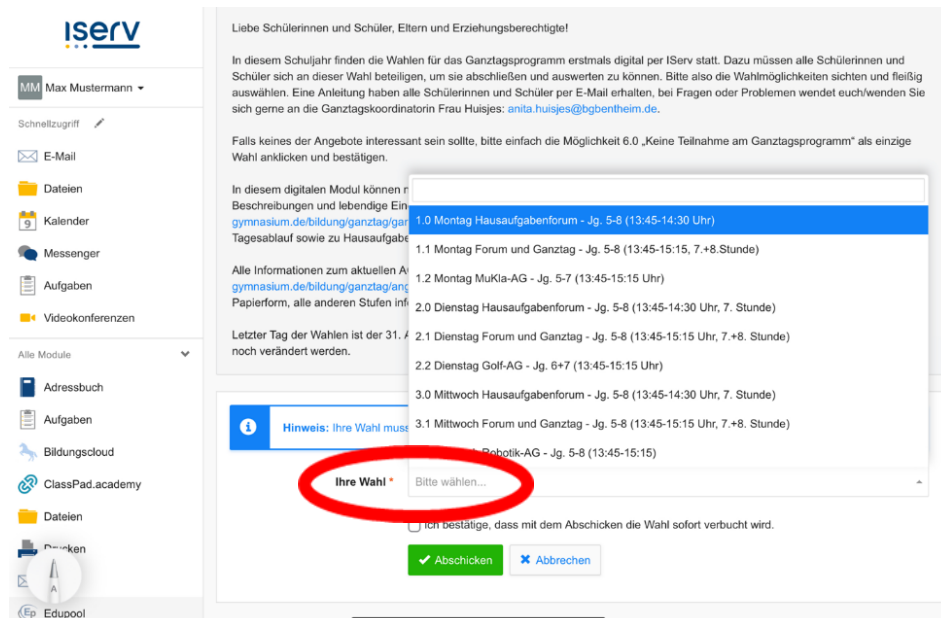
iserv

MM Max Mustermann

Schnellzugriff

E-Mail
Dateien
Kalender
Messenger
Aufgaben
Videokonferenzen

Alle Module

Adressbuch
Aufgaben
Bildungscloud
ClassPad.academy
Dateien
Drucken
Edupool

Liebe Schülerinnen und Schüler, Eltern und Erziehungsberechtigte!

In diesem Schuljahr finden die Wahlen für das Ganztagsprogramm erstmals digital per IServ statt. Dazu müssen alle Schülerinnen und Schüler sich an dieser Wahl beteiligen, um sie abschließen und auswerten zu können. Bitte also die Wahlmöglichkeiten sichten und fleißig auswählen. Eine Anleitung haben alle Schülerinnen und Schüler per E-Mail erhalten, bei Fragen oder Problemen wendet euch/wenden Sie sich gerne an die Ganztagskoordinatorin Frau Huisjes: anita.huisjes@bgbentheim.de.

Falls keines der Angebote interessant sein sollte, bitte einfach die Möglichkeit 6.0 „Keine Teilnahme am Ganztagsprogramm" als einzige Wahl anklicken und bestätigen.

In diesem digitalen Modul können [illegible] Beschreibungen und lebendige Ein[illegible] gymnasium.de/bildung/ganztag/gan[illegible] Tagesablauf sowie zu Hausaufgabe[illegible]

Alle Informationen zum aktuellen A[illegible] gymnasium.de/bildung/ganztag/ang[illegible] Papierform, alle anderen Stufen inf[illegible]

Letzter Tag der Wahlen ist der 31. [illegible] noch verändert werden.

1.0 Montag Hausaufgabenforum - Jg. 5-8 (13:45-14:30 Uhr)
1.1 Montag Forum und Ganztag - Jg. 5-8 (13:45-15:15, 7.+8.Stunde)
1.2 Montag MuKla-AG - Jg. 5-7 (13:45-15:15 Uhr)
2.0 Dienstag Hausaufgabenforum - Jg. 5-8 (13:45-14:30 Uhr, 7. Stunde)
2.1 Dienstag Forum und Ganztag - Jg. 5-8 (13:45-15:15 Uhr, 7.+8. Stunde)
2.2 Dienstag Golf-AG - Jg. 6+7 (13:45-15:15 Uhr)
3.0 Mittwoch Hausaufgabenforum - Jg. 5-8 (13:45-14:30 Uhr, 7. Stunde)
3.1 Mittwoch Forum und Ganztag - Jg. 5-8 (13:45-15:15 Uhr, 7.+8. Stunde)
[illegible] Robotik-AG - Jg. 5-8 (13:45-15:15)

Hinweis: Ihre Wahl muss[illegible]

Ihre Wahl * Bitte wählen...

Ich bestätige, dass mit dem Abschicken die Wahl sofort verbucht wird.

Abschicken Abbrechen